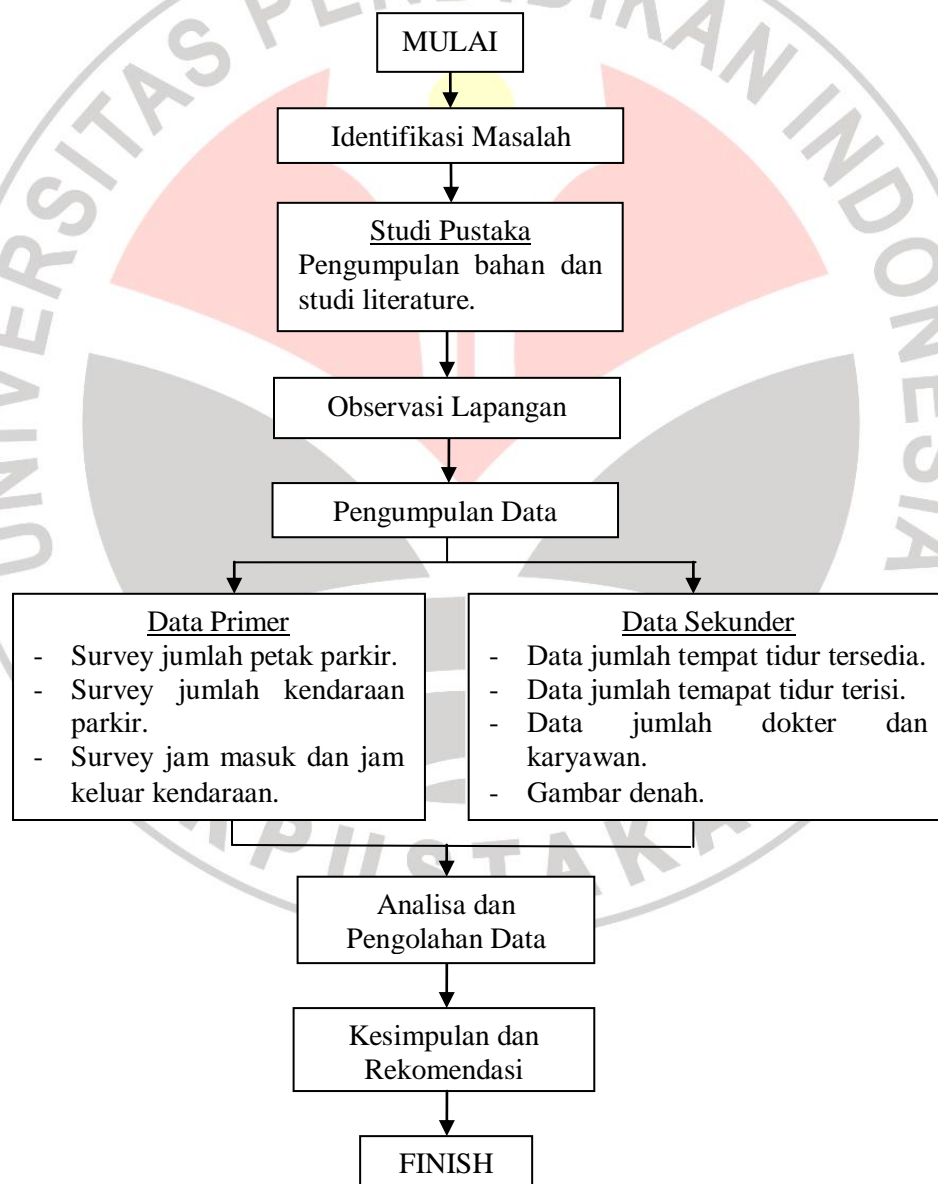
MULAI

Identifikasi Masalah

Studi Pustaka
Pengumpulan bahan dan studi literature.

Observasi Lapangan

Pengumpulan Data

Data Primer
- Survey jumlah petak parkir.
- Survey jumlah kendaraan parkir.
- Survey jam masuk dan jam keluar kendaraan.

Data Sekunder
- Data jumlah tempat tidur tersedia.
- Data jumlah temapat tidur terisi.
- Data jumlah dokter dan karyawan.
- Gambar denah.

Analisa dan Pengolahan Data

Kesimpulan dan Rekomendasi

FINISH

UNIVERSITAS PENDIDIKAN INDONESIA
PUSTAKA